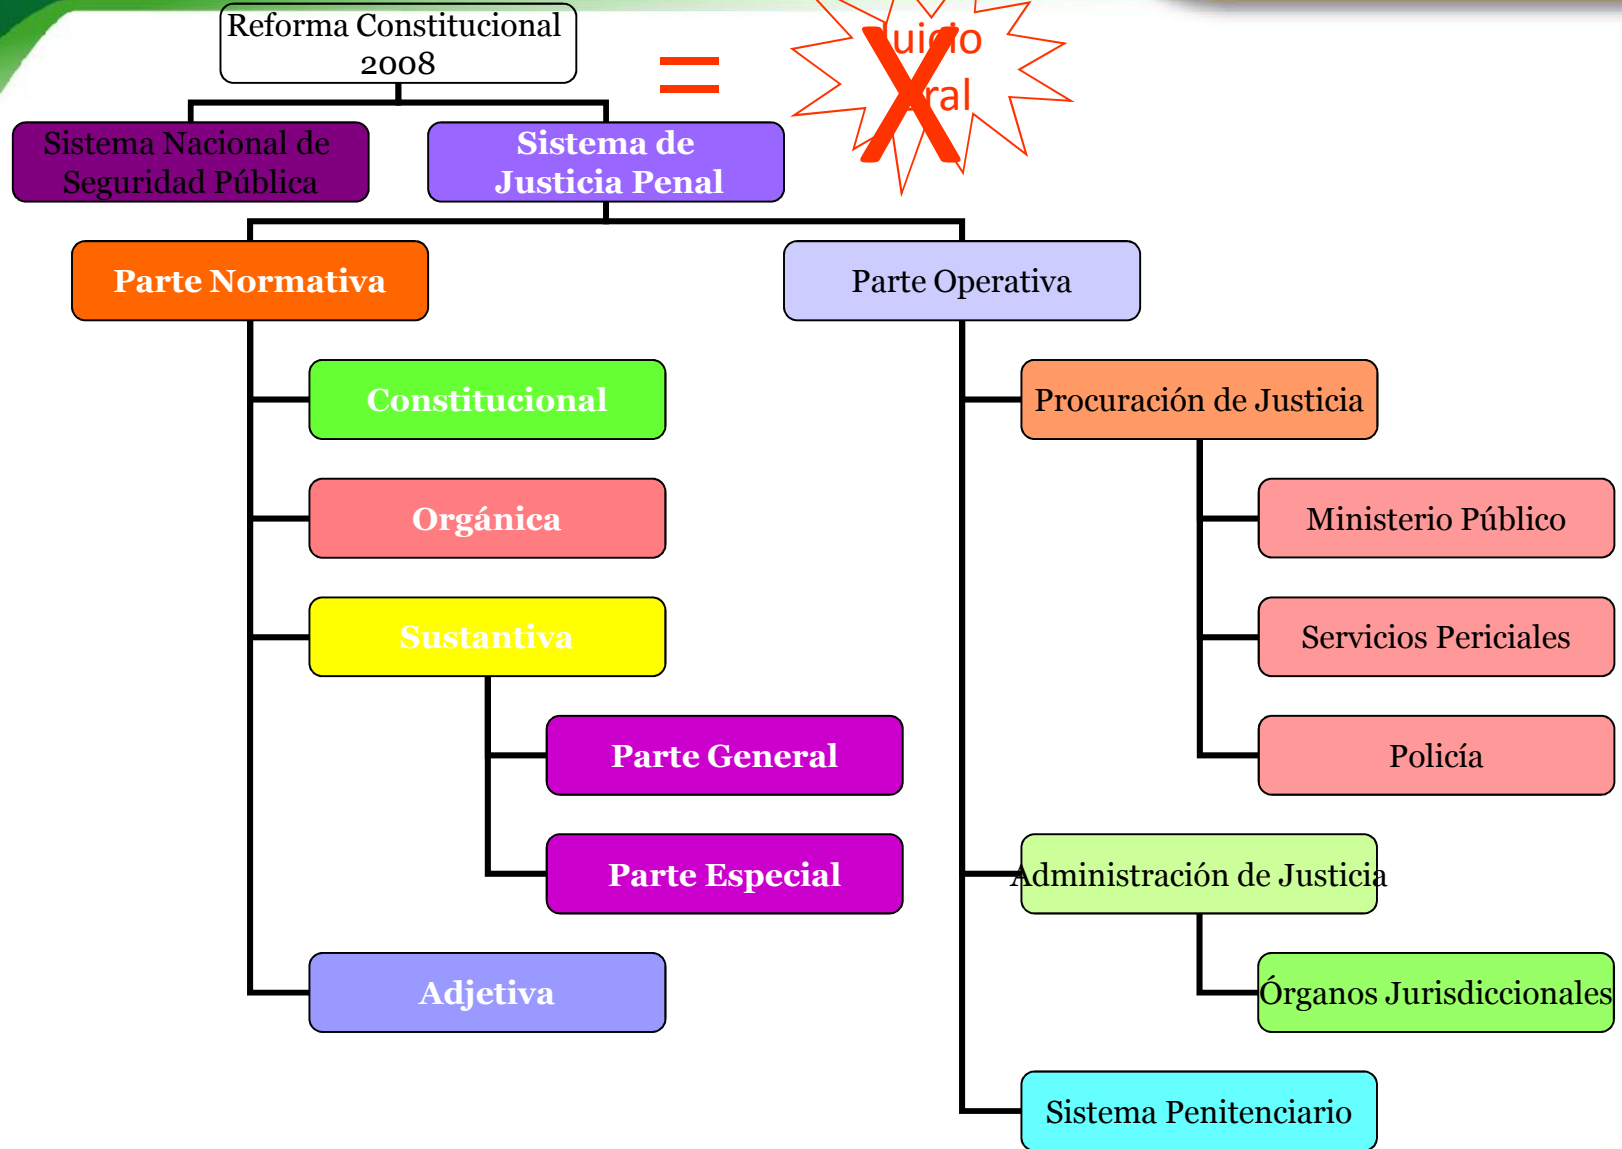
Reforma Constitucional 2008

=

uicio
ral

X

Sistema Nacional de Seguridad Pública

Sistema de Justicia Penal

Parte Normativa

Parte Operativa

Constitucional

Orgánica

Sustantiva

Parte General

Parte Especial

Adjetiva

Procuración de Justicia

Ministerio Público

Servicios Periciales

Policía

Administración de Justicia

Órganos Jurisdiccionales

Sistema Penitenciario